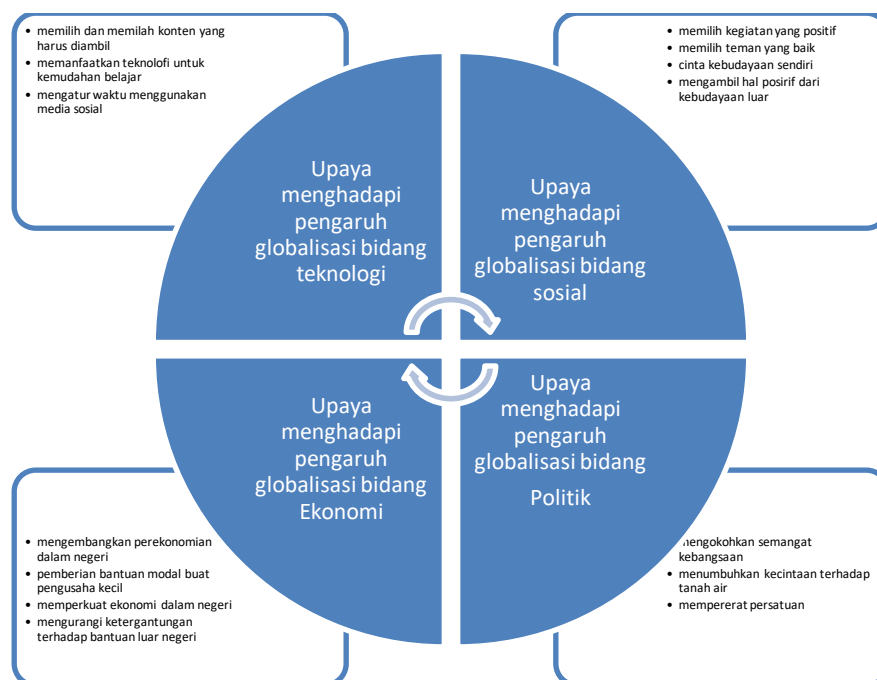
- memilih dan memilah konten yang harus diambil
- memanfaatkan teknolofi untuk kemudahan belajar
- mengatur waktu menggunakan media sosial

- memilih kegiatan yang positif
- memilih teman yang baik
- cinta kebudayaan sendiri
- mengambil hal posirif dari kebudayaan luar

Upaya menghadapi pengaruh globalisasi bidang teknologi

Upaya menghadapi pengaruh globalisasi bidang sosial

Upaya menghadapi pengaruh globalisasi bidang Ekonomi

Upaya menghadapi pengaruh globalisasi bidang Politik

- mengembangkan perekonomian dalam negeri
- pemberian bantuan modal buat pengusaha kecil
- memperkuat ekonomi dalam negeri
- mengurangi ketergantungan terhadap bantuan luar negeri

- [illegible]engokohkan semangat kebangsaan
- menumbuhkan kecintaan terhadap tanah air
- mempererat persatuan